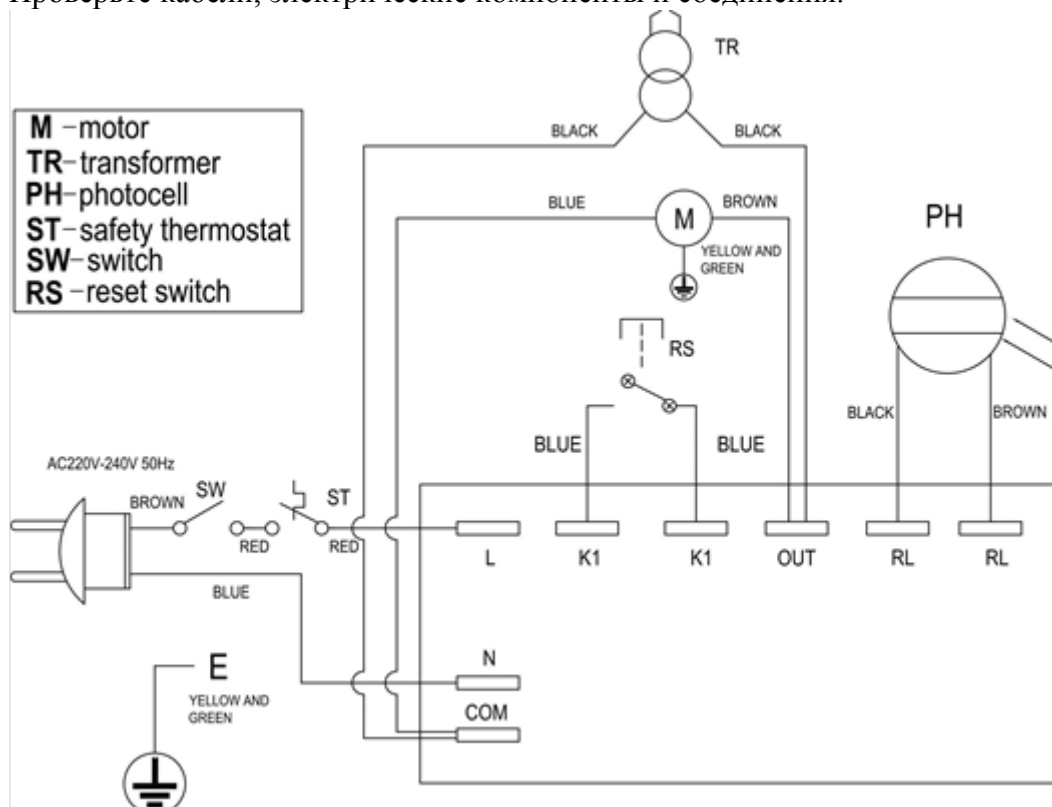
Проверьте кабели, электрические компоненты и соединения.

M –motor
TR–transformer
PH–photocell
ST–safety thermostat
SW–switch
RS –reset switch

TR
BLACK
BLACK
BLUE
M
BROWN
YELLOW AND GREEN
PH
RS
BLACK
BROWN
BLUE
BLUE
AC220V-240V 50Hz
BROWN
SW
ST
RED
RED
L
K1
K1
OUT
RL
RL
BLUE
N
E
YELLOW AND GREEN
COM